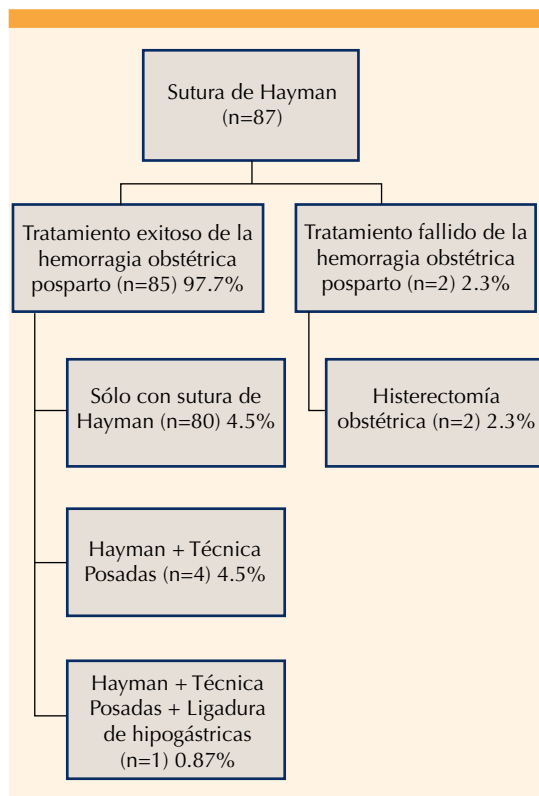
Sutura de Hayman
(n=87)

Tratamiento exitoso de la hemorragia obstétrica posparto (n=85) 97.7%

Tratamiento fallido de la hemorragia obstétrica posparto (n=2) 2.3%

Sólo con sutura de Hayman (n=80) 4.5%

Histerectomía obstétrica (n=2) 2.3%

Hayman + Técnica Posadas (n=4) 4.5%

Hayman + Técnica Posadas + Ligadura de hipogástricas (n=1) 0.87%